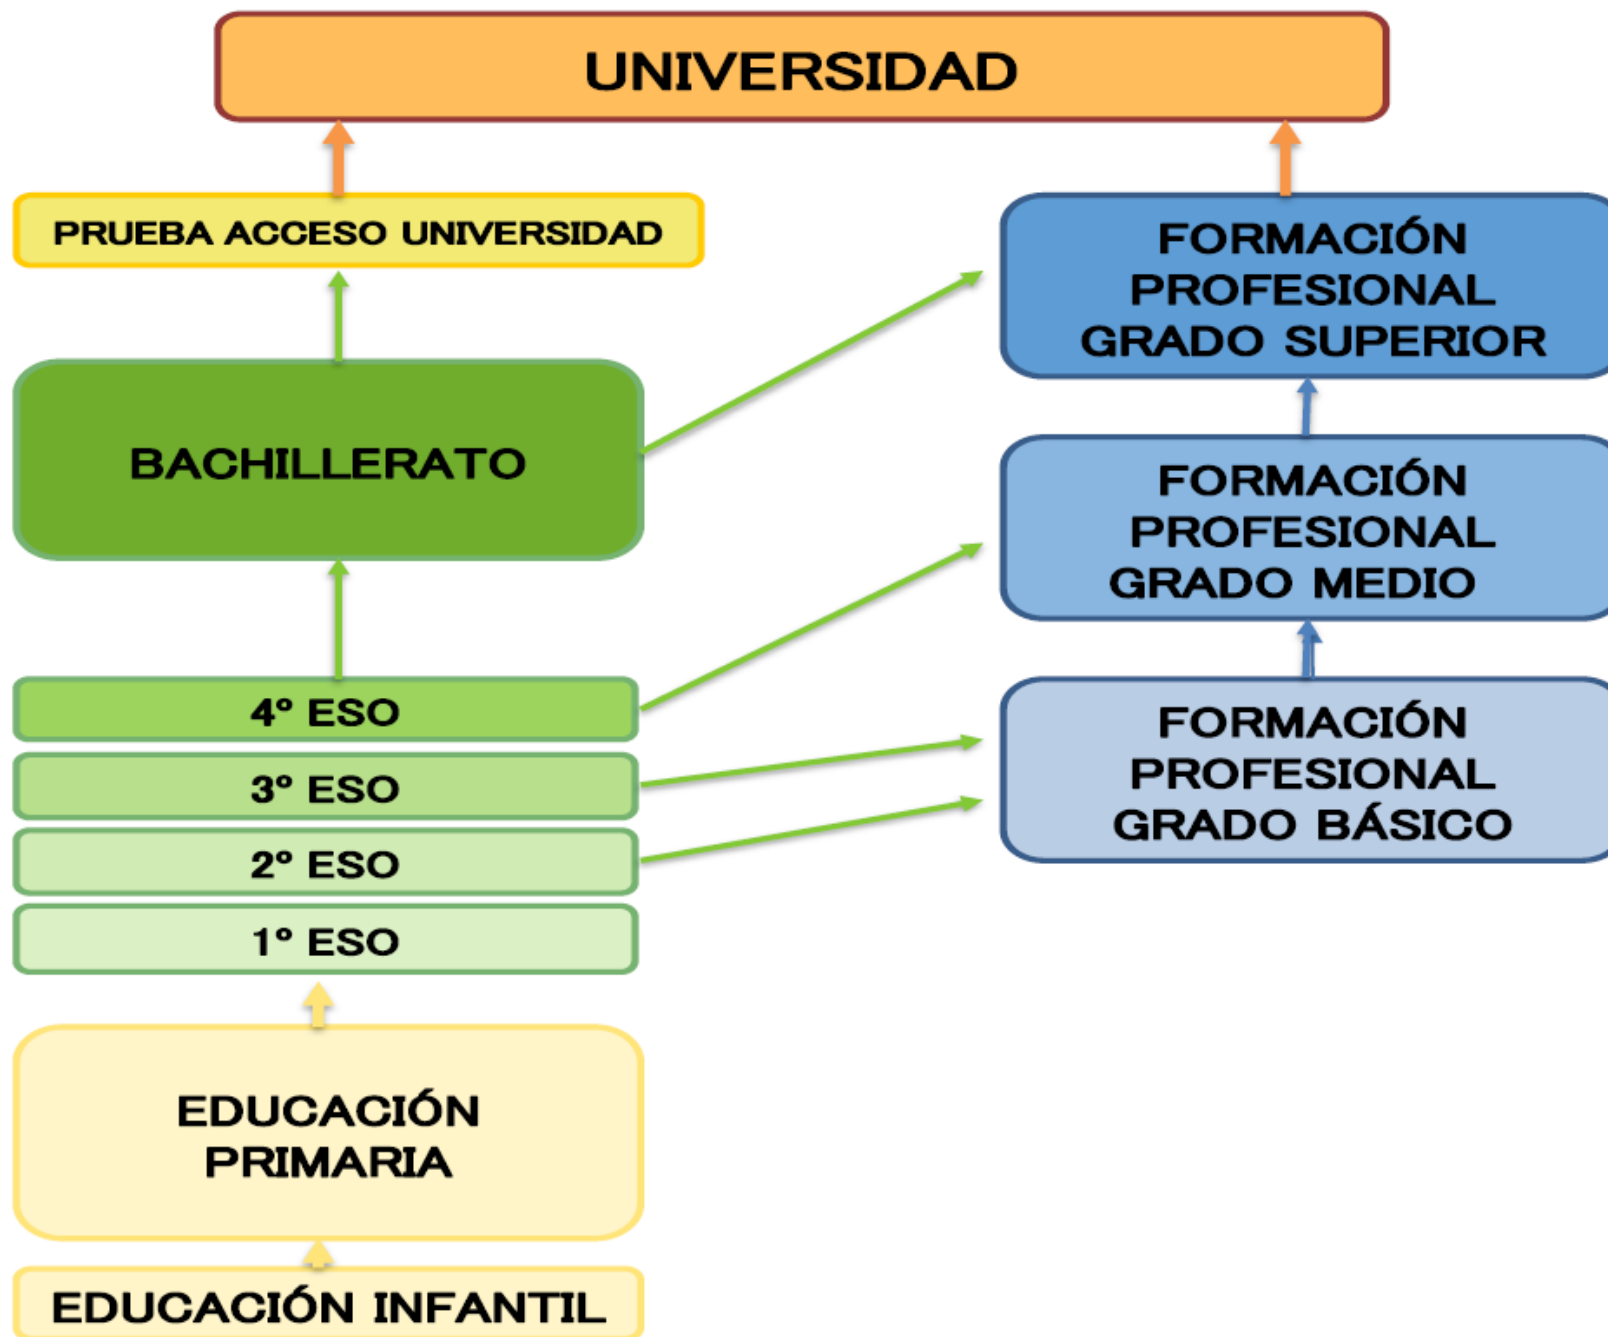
UNIVERSIDAD

PRUEBA ACCESO UNIVERSIDAD

FORMACIÓN PROFESIONAL GRADO SUPERIOR

BACHILLERATO

FORMACIÓN PROFESIONAL GRADO MEDIO

4° ESO

3° ESO

2° ESO

1° ESO

FORMACIÓN PROFESIONAL GRADO BÁSICO

EDUCACIÓN PRIMARIA

EDUCACIÓN INFANTIL